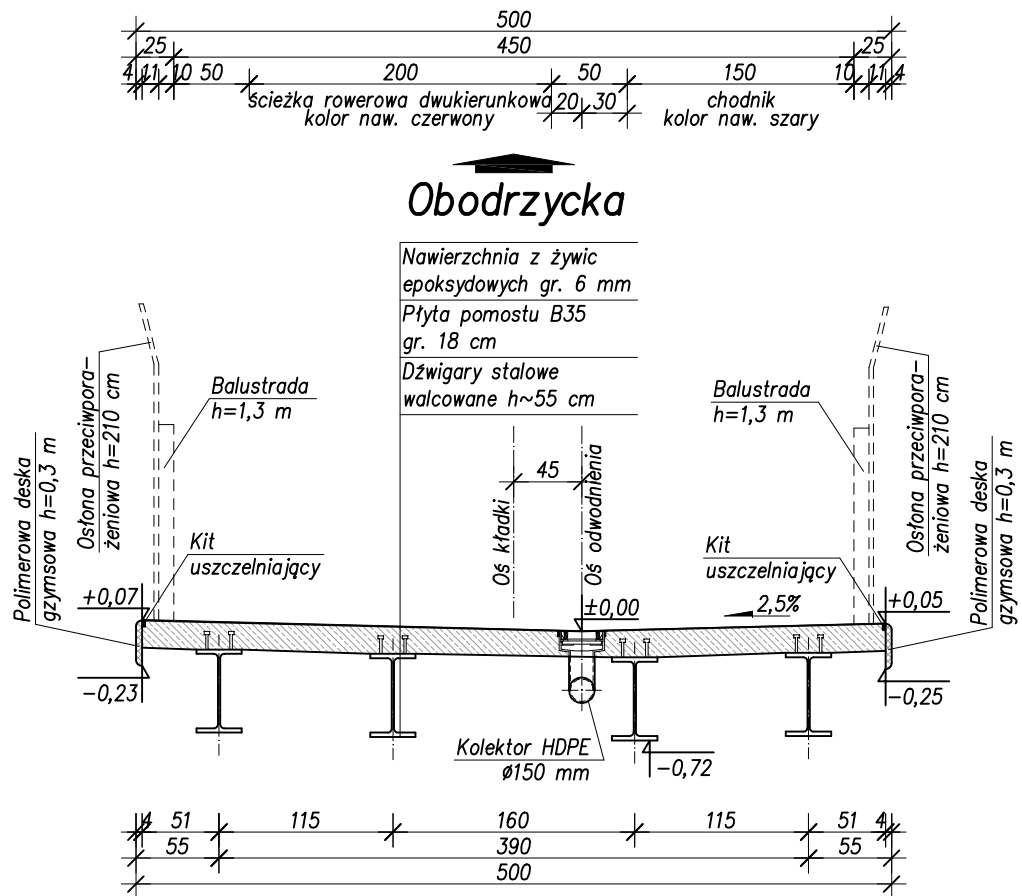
500
25
450
25
4 11 10 50
200
50
150
10 11 4
ścieżka rowerowa dwukierunkowa
kolor naw. czerwony
20 30
chodnik
kolor naw. szary

Obodrzycka

Nawierzchnia z żywic epoksydowych gr. 6 mm
Płyta pomostu B35 gr. 18 cm
Dźwigary stalowe walcowane h~55 cm

Balustrada
h=1,3 m
Osłona przeciwporażeniowa h=210 cm
Polimerowa deska gzymsowa h=0,3 m
Kit uszczelniający
+0,07
-0,23
45
Oś kładki
Oś odwodnienia
±0,00
Balustrada
h=1,3 m
Osłona przeciwporażeniowa h=210 cm
Polimerowa deska gzymsowa h=0,3 m
Kit uszczelniający
2,5%
+0,05
-0,25
Kolektor HDPE
ø150 mm
-0,72

4 51
115
160
115
51 4
55
390
55
500